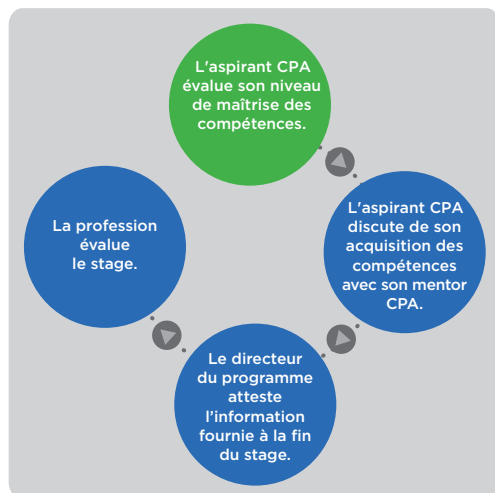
L’aspirant CPA évalue son niveau de maîtrise des compétences.

L’aspirant CPA discute de son acquisition des compétences avec son mentor CPA.

Le directeur du programme atteste l’information fournie à la fin du stage.

La profession évalue le stage.